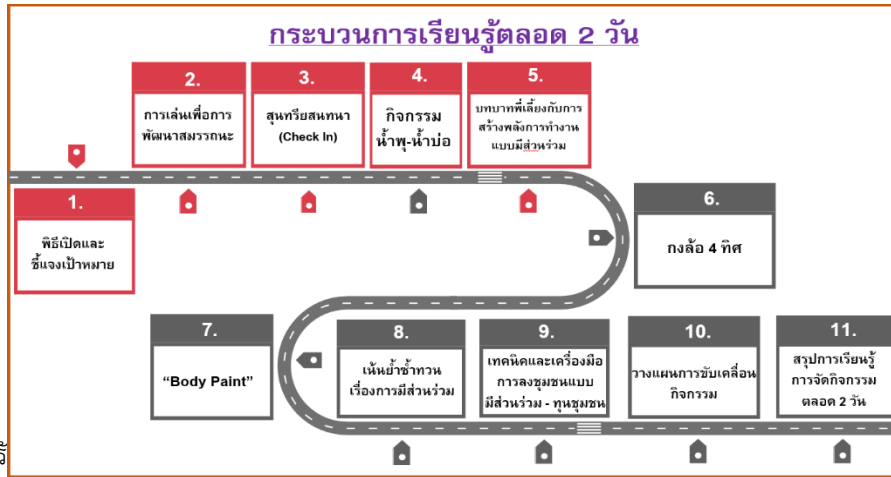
กระบวนการเรียนรู้ตลอด 2 วัน

2.
การเล่นเพื่อการพัฒนาสมรรถนะ

3.
สุนทรียสนทนา (Check In)

4.
กิจกรรม น้ำพุ-น้ำบ่อ

5.
บทบาทที่เลี้ยงกับการสร้างพลังการทำงานแบบมีส่วนร่วม

1.
พิธีเปิดและชี้แจงเป้าหมาย

6.
กงล้อ 4 ทิศ

7.
"Body Paint"

8.
เน้นย้ำซ้ำทวนเรื่องการมีส่วนร่วม

9.
เทคนิคและเครื่องมือการลงชุมชนแบบมีส่วนร่วม - ทุนชุมชน

10.
วางแผนการขับเคลื่อนกิจกรรม

11.
สรุปการเรียนรู้การจัดกิจกรรม ตลอด 2 วัน